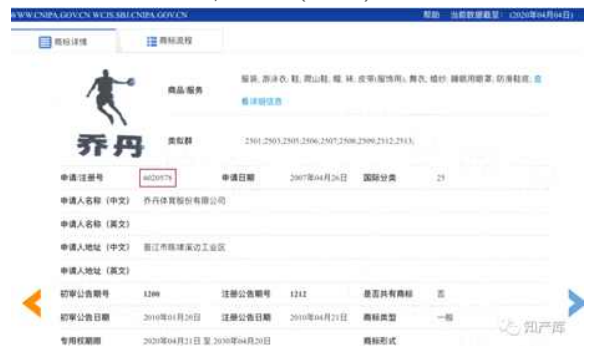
WWW.CNIPA.GOV.CN WCJS.SBJ.CNIPA.GOV.CN 帮助 当前数据截至：（2020年04月04日）

商标详情 商标流程

商品/服务 服装，游泳衣，鞋，爬山鞋，帽，袜，皮带(服饰用)，舞衣，婚纱，睡眠用眼罩，防滑鞋底 查看详细信息

乔丹

类似群 2501;2503;2505;2506;2507;2508;2509;2512;2513;

| 申请/注册号 | 6020578 | 申请日期 | 2007年04月26日 | 国际分类 | 25 |
|---|---|---|---|---|---|
| 申请人名称（中文） | 乔丹体育股份有限公司 | | | | |
| 申请人名称（英文） | | | | | |
| 申请人地址（中文） | 晋江市陈埭溪边工业区 | | | | |
| 申请人地址（英文） | | | | | |
| 初审公告期号 | 1200 | 注册公告期号 | 1212 | 是否共有商标 | 否 |
| 初审公告日期 | 2010年01月20日 | 注册公告日期 | 2010年04月21日 | 商标类型 | 一般 |
| 专用权期限 | 2020年04月21日 至 2030年04月20日 | | | 商标形式 | |

知产库